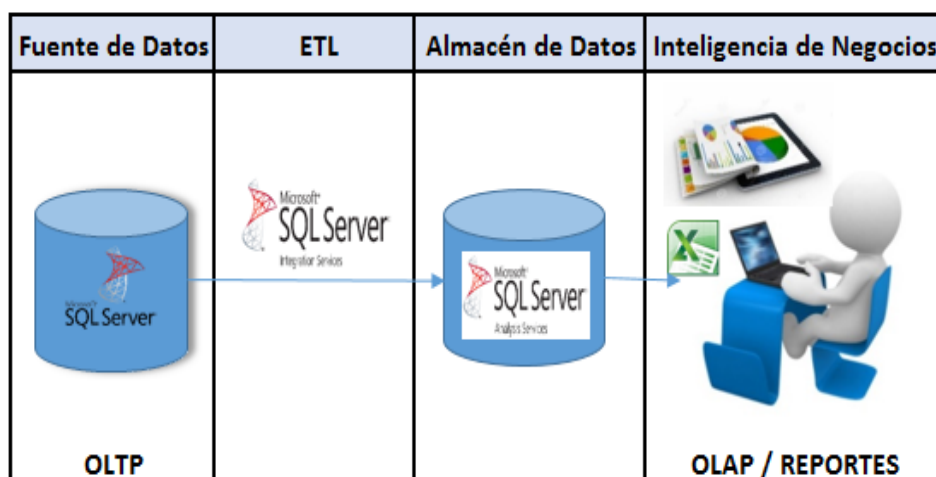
| Fuente de Datos | ETL | Almacén de Datos | Inteligencia de Negocios |
|---|---|---|---|
| Microsoft SQL Server | Microsoft SQL Server Integration Services | Microsoft SQL Server Analysis Services | |
| OLTP | | | OLAP / REPORTES |